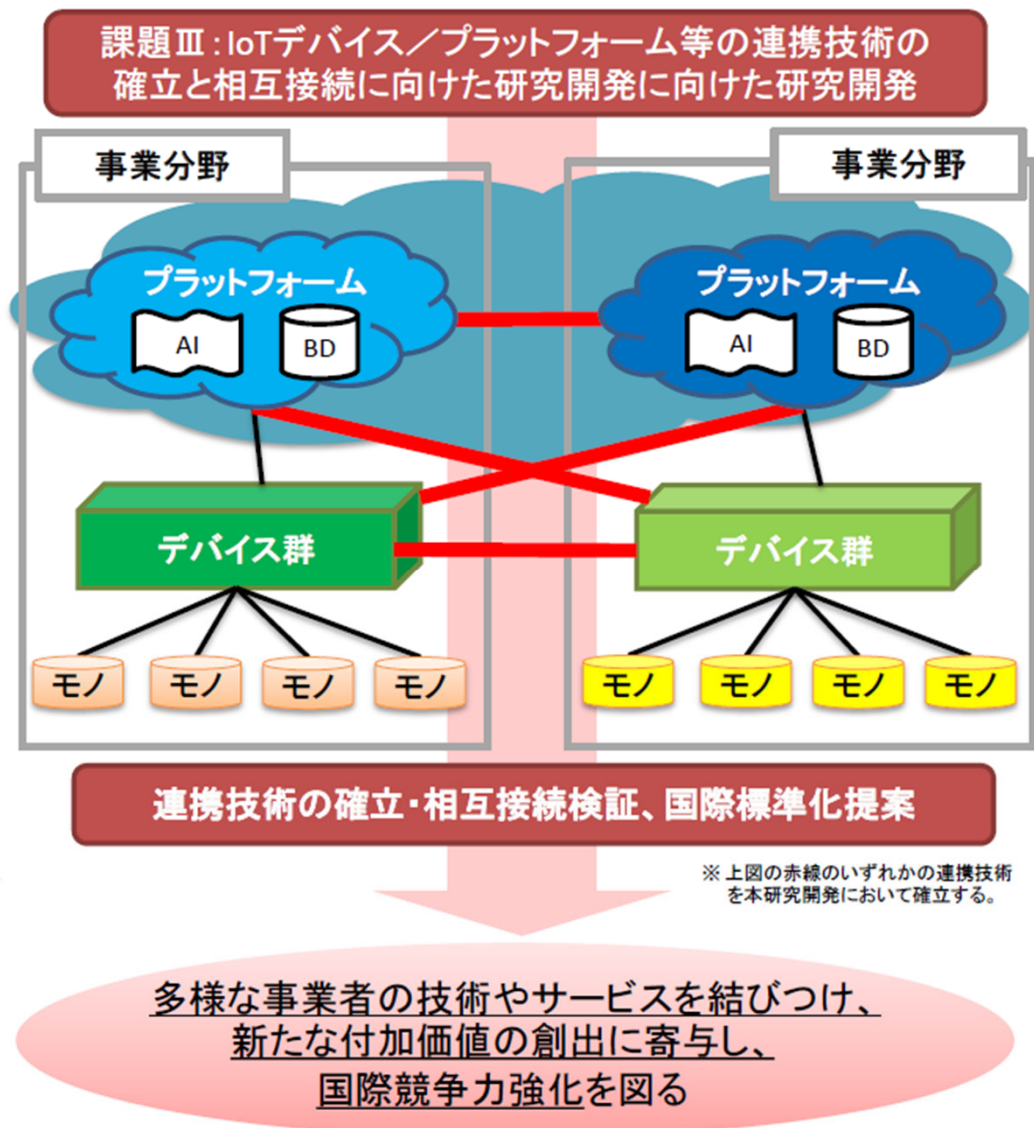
課題Ⅲ：IoTデバイス／プラットフォーム等の連携技術の確立と相互接続に向けた研究開発に向けた研究開発

事業分野

事業分野

プラットフォーム

AI

BD

プラットフォーム

AI

BD

デバイス群

デバイス群

モノ モノ モノ モノ

モノ モノ モノ モノ

連携技術の確立・相互接続検証、国際標準化提案

※上図の赤線のいずれかの連携技術を本研究開発において確立する。

多様な事業者の技術やサービスを結びつけ、新たな付加価値の創出に寄与し、国際競争力強化を図る